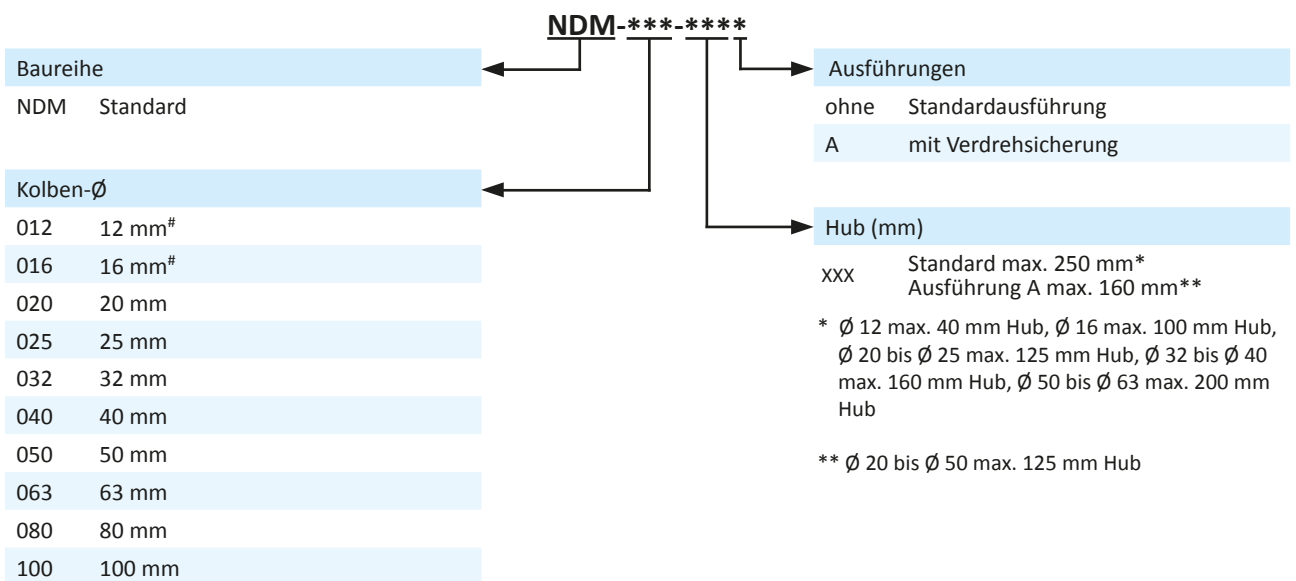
NDM-***-****

Baureihe

NDM Standard

Kolben-Ø

| | |
|---|---|
| 012 | 12 mm$^{\#}$ |
| 016 | 16 mm$^{\#}$ |
| 020 | 20 mm |
| 025 | 25 mm |
| 032 | 32 mm |
| 040 | 40 mm |
| 050 | 50 mm |
| 063 | 63 mm |
| 080 | 80 mm |
| 100 | 100 mm |

Ausführungen

| | |
|---|---|
| ohne | Standardausführung |
| A | mit Verdrehsicherung |

Hub (mm)

XXX Standard max. 250 mm* Ausführung A max. 160 mm**

* Ø 12 max. 40 mm Hub, Ø 16 max. 100 mm Hub, Ø 20 bis Ø 25 max. 125 mm Hub, Ø 32 bis Ø 40 max. 160 mm Hub, Ø 50 bis Ø 63 max. 200 mm Hub

** Ø 20 bis Ø 50 max. 125 mm Hub